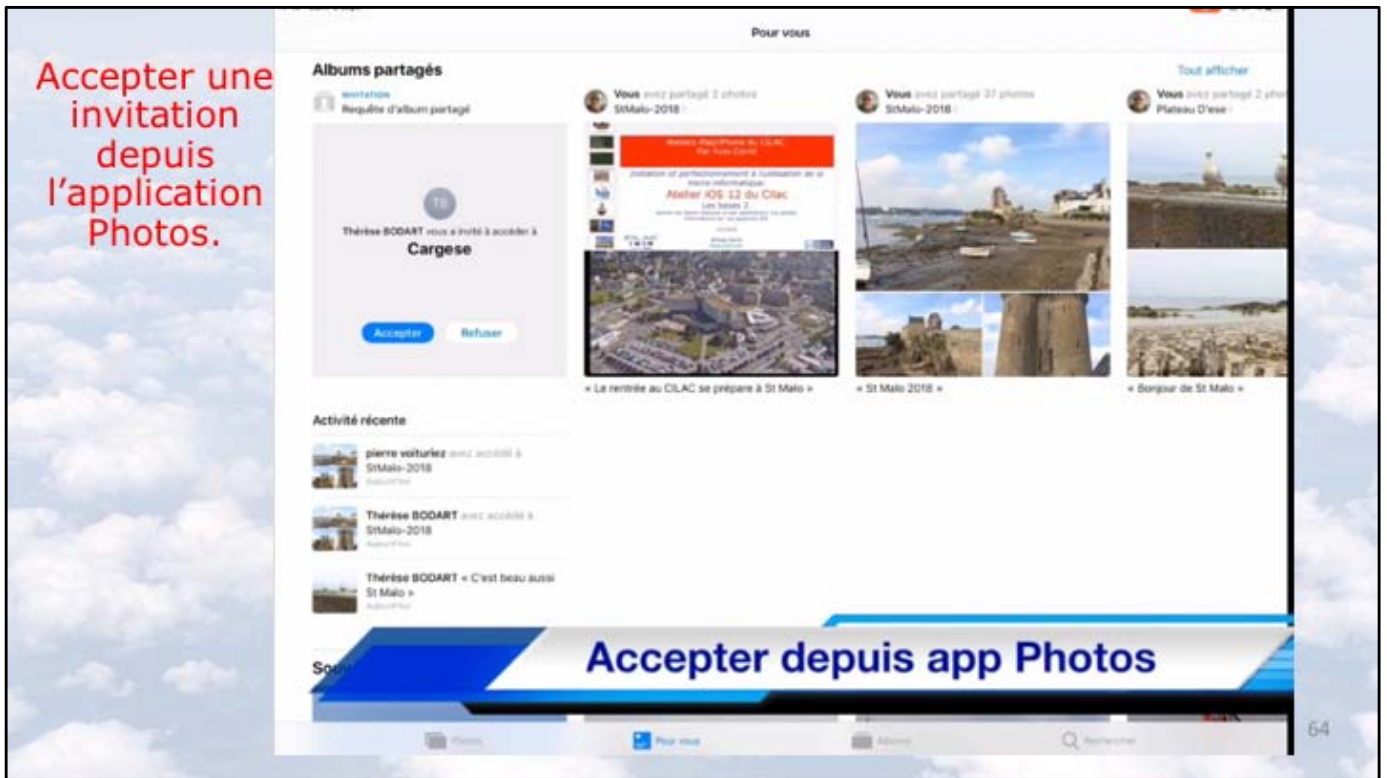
Accepter une invitation depuis l'application Photos.

Pour vous

Albums partagés

Tout afficher

INVITATION
Requête d'album partagé

TB

Thérèse BODART vous a invité à accéder à
Cargese

Accepter
Refuser

Vous avez partagé 2 photos
StMalo-2018

Atelier iOS 12 du Cilac

« La rentrée au CILAC se prépare à St Malo »

Vous avez partagé 37 photos
StMalo-2018

« St Malo 2018 »

Vous avez partagé 2 photos
Plateau D'ese

« Bonjour de St Malo »

Activité récente

pierre voituriez avez accédé à StMalo-2018
Aujourd'hui

Thérèse BODART avez accédé à StMalo-2018
Aujourd'hui

Thérèse BODART « C'est beau aussi St Malo »
Aujourd'hui

Sou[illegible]

Accepter depuis app Photos

Photos
Pour vous
Albums
Rechercher

64